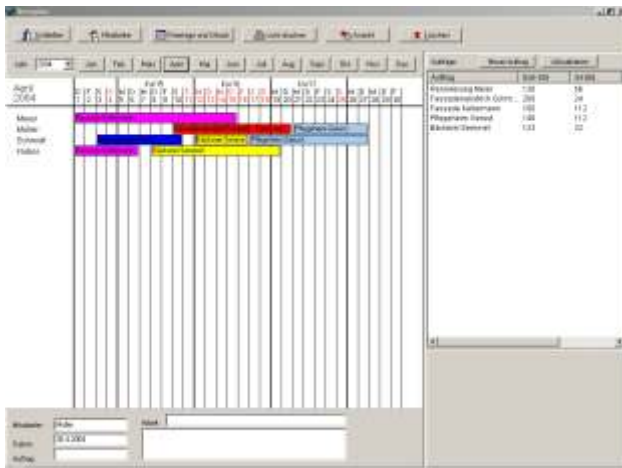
Mitarbeiter

Feiertage und Urlaub

Löschen

Jahr 2004 Jan Feb Mrz April Mai Juni Juli Aug Sept Okt Nov Dez

April 2004

Meier
Müller
Schmidt
Huber

Aufträge Neuer Auftrag

| Auftrag | | |
|---|---|---|
| Renovierung Meier | 1,00 | 56 |
| Fassadenanstrich | 200 | 24 |
| Fassade | 100 | 11,2 |
| Pflegeheim | 100 | 11,2 |
| | 133 | 32 |

Mitarbeiter Huber
Datum 30.4.2004
Auftrag